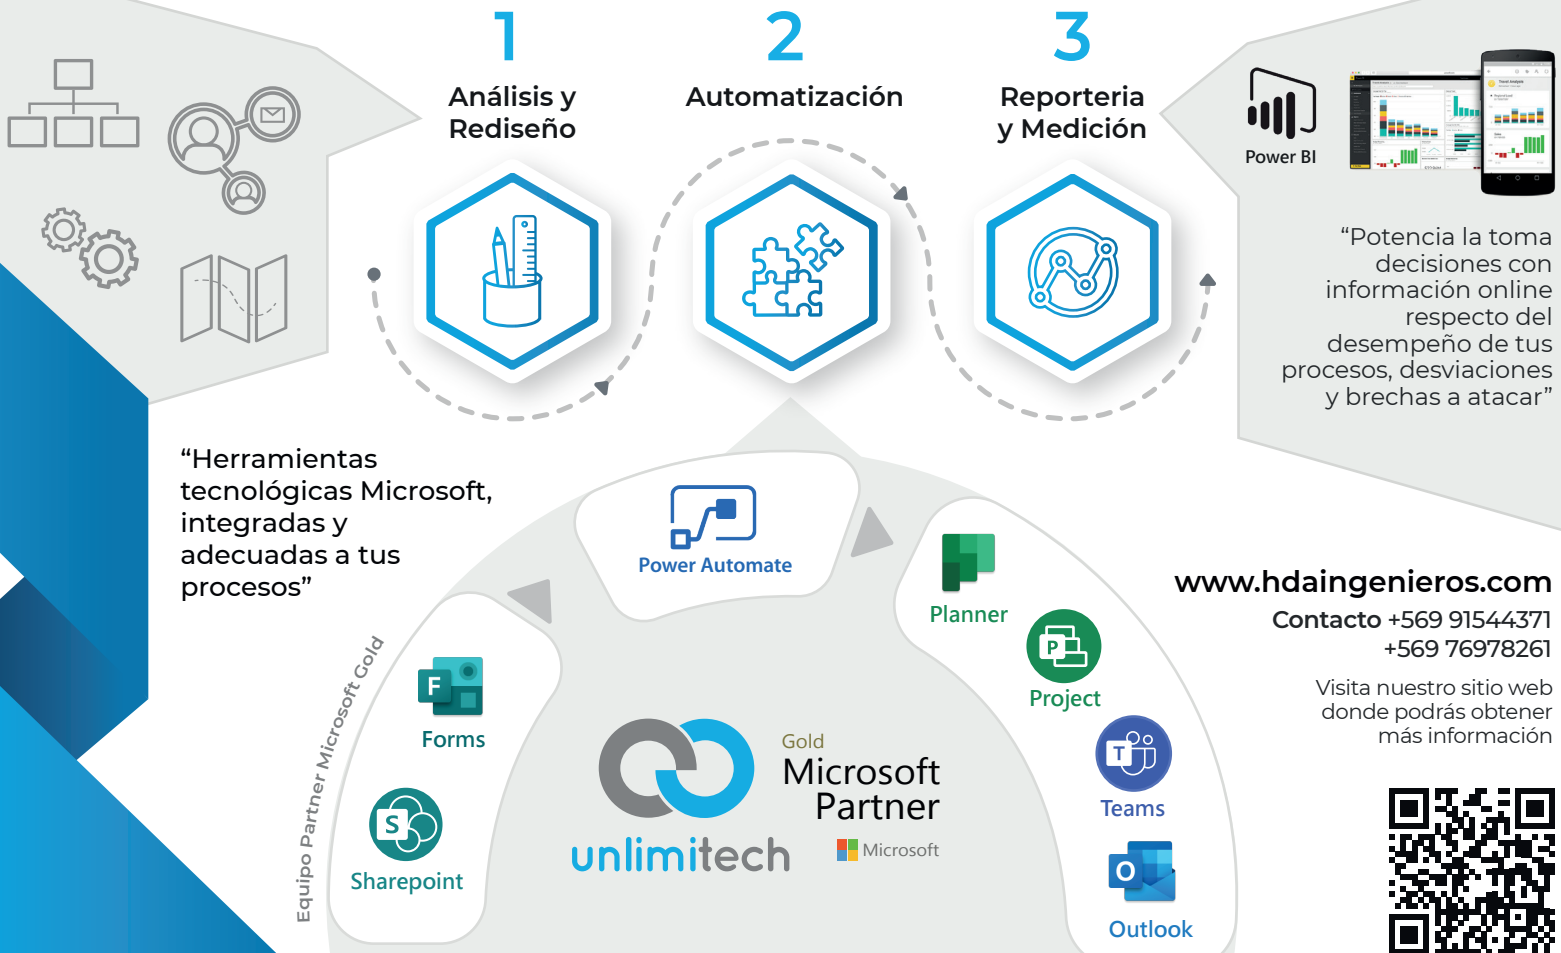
1
Análisis y Rediseño

2
Automatización

3
Reporteria y Medición

Power BI

“Potencia la toma decisiones con información online respecto del desempeño de tus procesos, desviaciones y brechas a atacar”

“Herramientas tecnológicas Microsoft, integradas y adecuadas a tus procesos”

Power Automate

Planner

Project

Teams

Outlook

Forms

Sharepoint

Equipo Partner Microsoft Gold

unlimitech

Gold
Microsoft
Partner
Microsoft

www.hdaingenieros.com
Contacto +569 91544371
+569 76978261

Visita nuestro sitio web donde podrás obtener más información